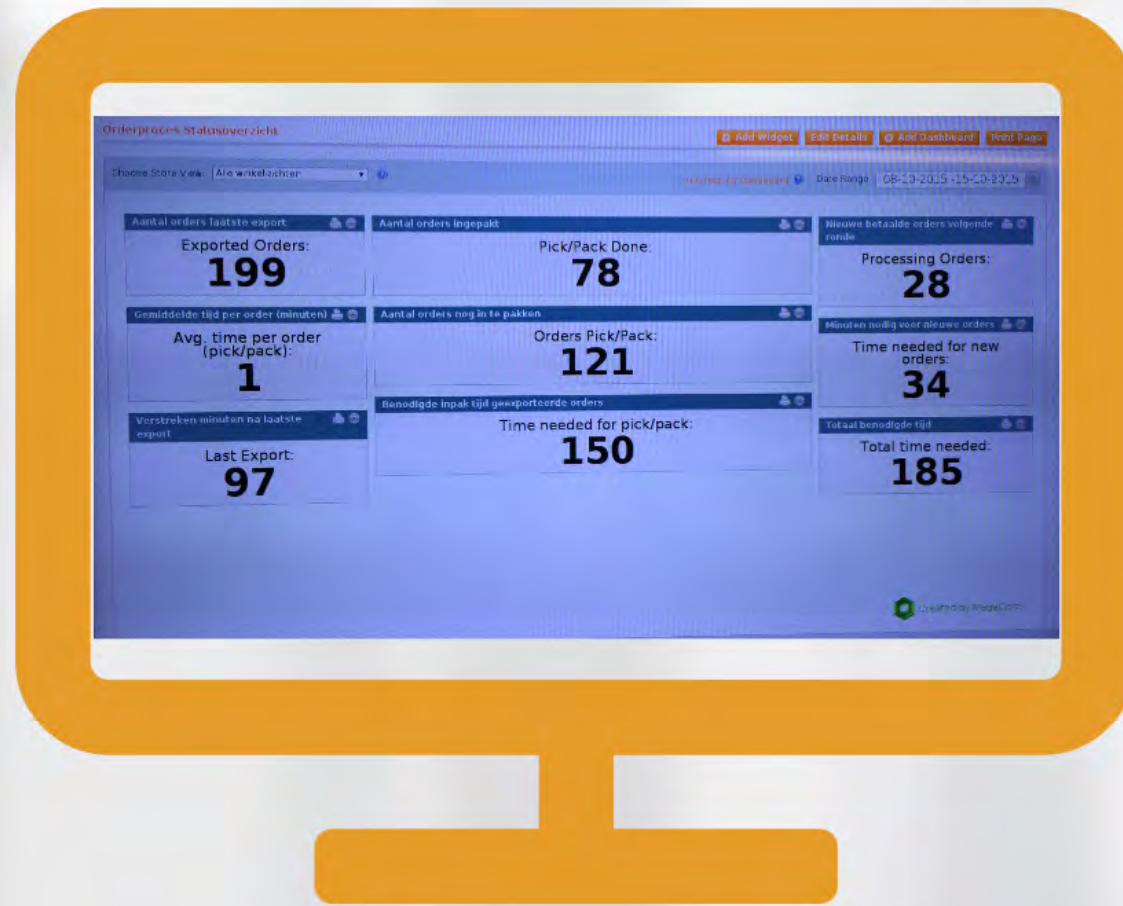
Orderproces Statusoverzicht

Add Widget | Edit Details | Add Dashboard | Print Page

Choose Store View: Alle winkelzichten

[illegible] Date Range: 08-10-2015 - 15-10-2015

Aantal orders laatste export

Exported Orders:
199

Aantal orders ingepakt

Pick/Pack Done:
78

Nieuwe betaalde orders volgende ronde

Processing Orders:
28

Gemiddelde tijd per order (minuten)

Avg. time per order (pick/pack):
1

Aantal orders nog in te pakken

Orders Pick/Pack:
121

Minuten nodig voor nieuwe orders

Time needed for new orders:
34

Verstreken minuten na laatste export

Last Export:
97

Benodigde inpak tijd geexporteerde orders

Time needed for pick/pack:
150

Totaal benodigde tijd

Total time needed:
185

Created by MageCom